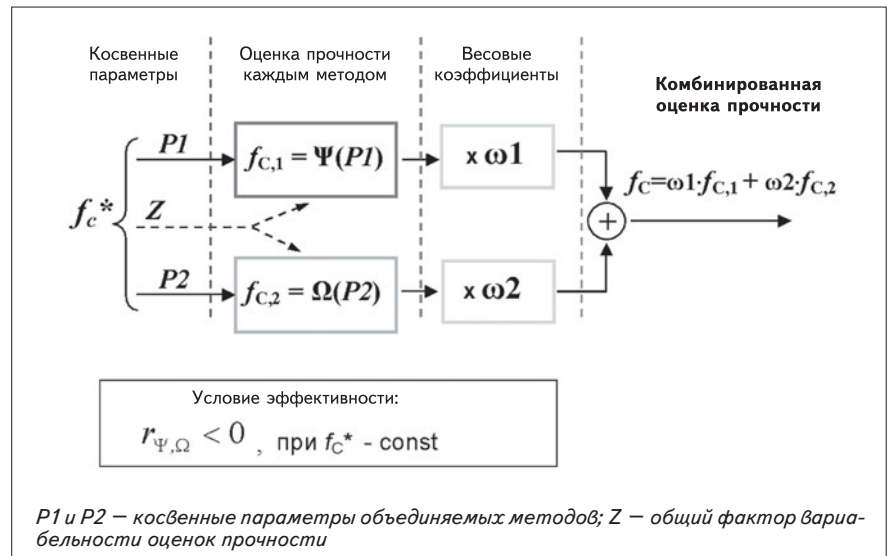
Косвенные параметры

Оценка прочности каждым методом

Весовые коэффициенты

Комбинированная оценка прочности

$f_c*$

$P1$

$Z$

$P2$

$f_{C,1} = \Psi(P1)$

$f_{C,2} = \Omega(P2)$

x $\omega 1$

x $\omega 2$

$f_C = \omega 1 \cdot f_{C,1} + \omega 2 \cdot f_{C,2}$

$+$

Условие эффективности:

$r_{\Psi,\Omega} < 0$ , при $f_C*$ - const

P1 и P2 — косвенные параметры объединяемых методов; Z — общий фактор вариабельности оценок прочности